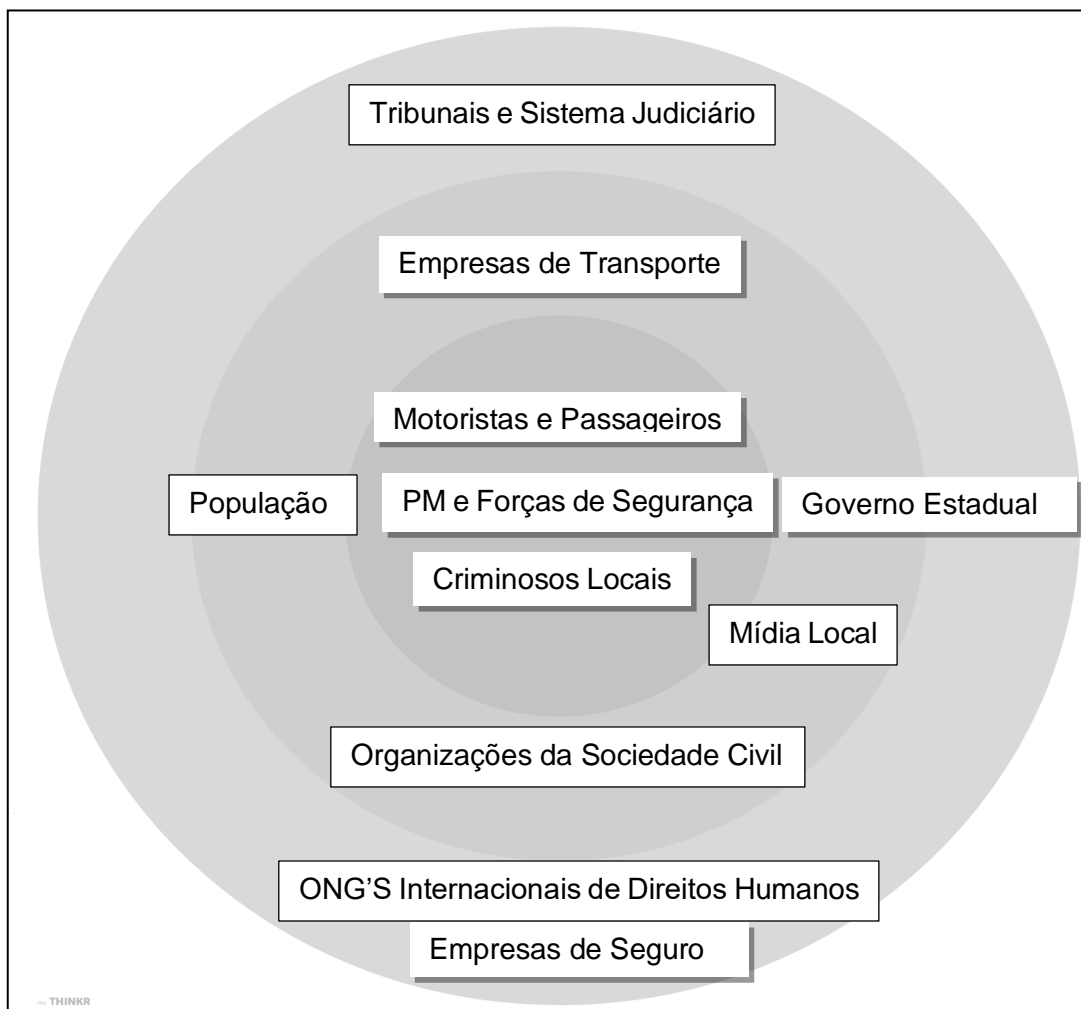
Tribunais e Sistema Judiciário

Empresas de Transporte

Motoristas e Passageiros

População

PM e Forças de Segurança

Governo Estadual

Criminosos Locais

Mídia Local

Organizações da Sociedade Civil

ONG'S Internacionais de Direitos Humanos

Empresas de Seguro

THINKR